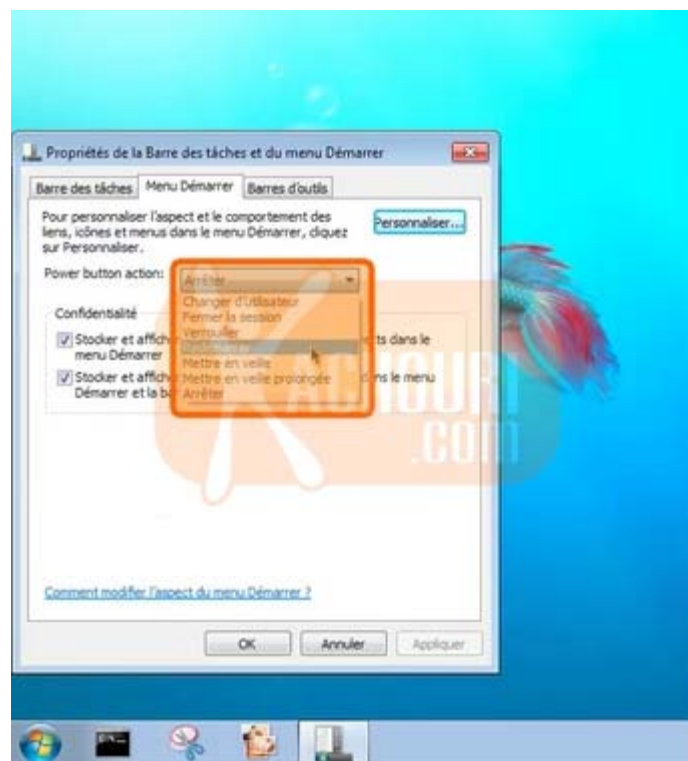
Propriétés de la Barre des tâches et du menu Démarrer

Barre des tâches | Menu Démarrer | Barres d'outils

Pour personnaliser l'aspect et le comportement des liens, icônes et menus dans le menu Démarrer, cliquez sur Personnaliser.

Personnaliser...

Power button action: Arrêter

Changer d'utilisateur
Fermer la session
Verrouiller
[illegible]
Mettre en veille
Mettre en veille prolongée
Arrêter

Confidentialité

Stocker et affich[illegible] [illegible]ts dans le menu Démarrer

Stocker et affich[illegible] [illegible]ns le menu Démarrer et la b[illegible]

KACHOURI .com

Comment modifier l'aspect du menu Démarrer ?

OK | Annuler | Appliquer